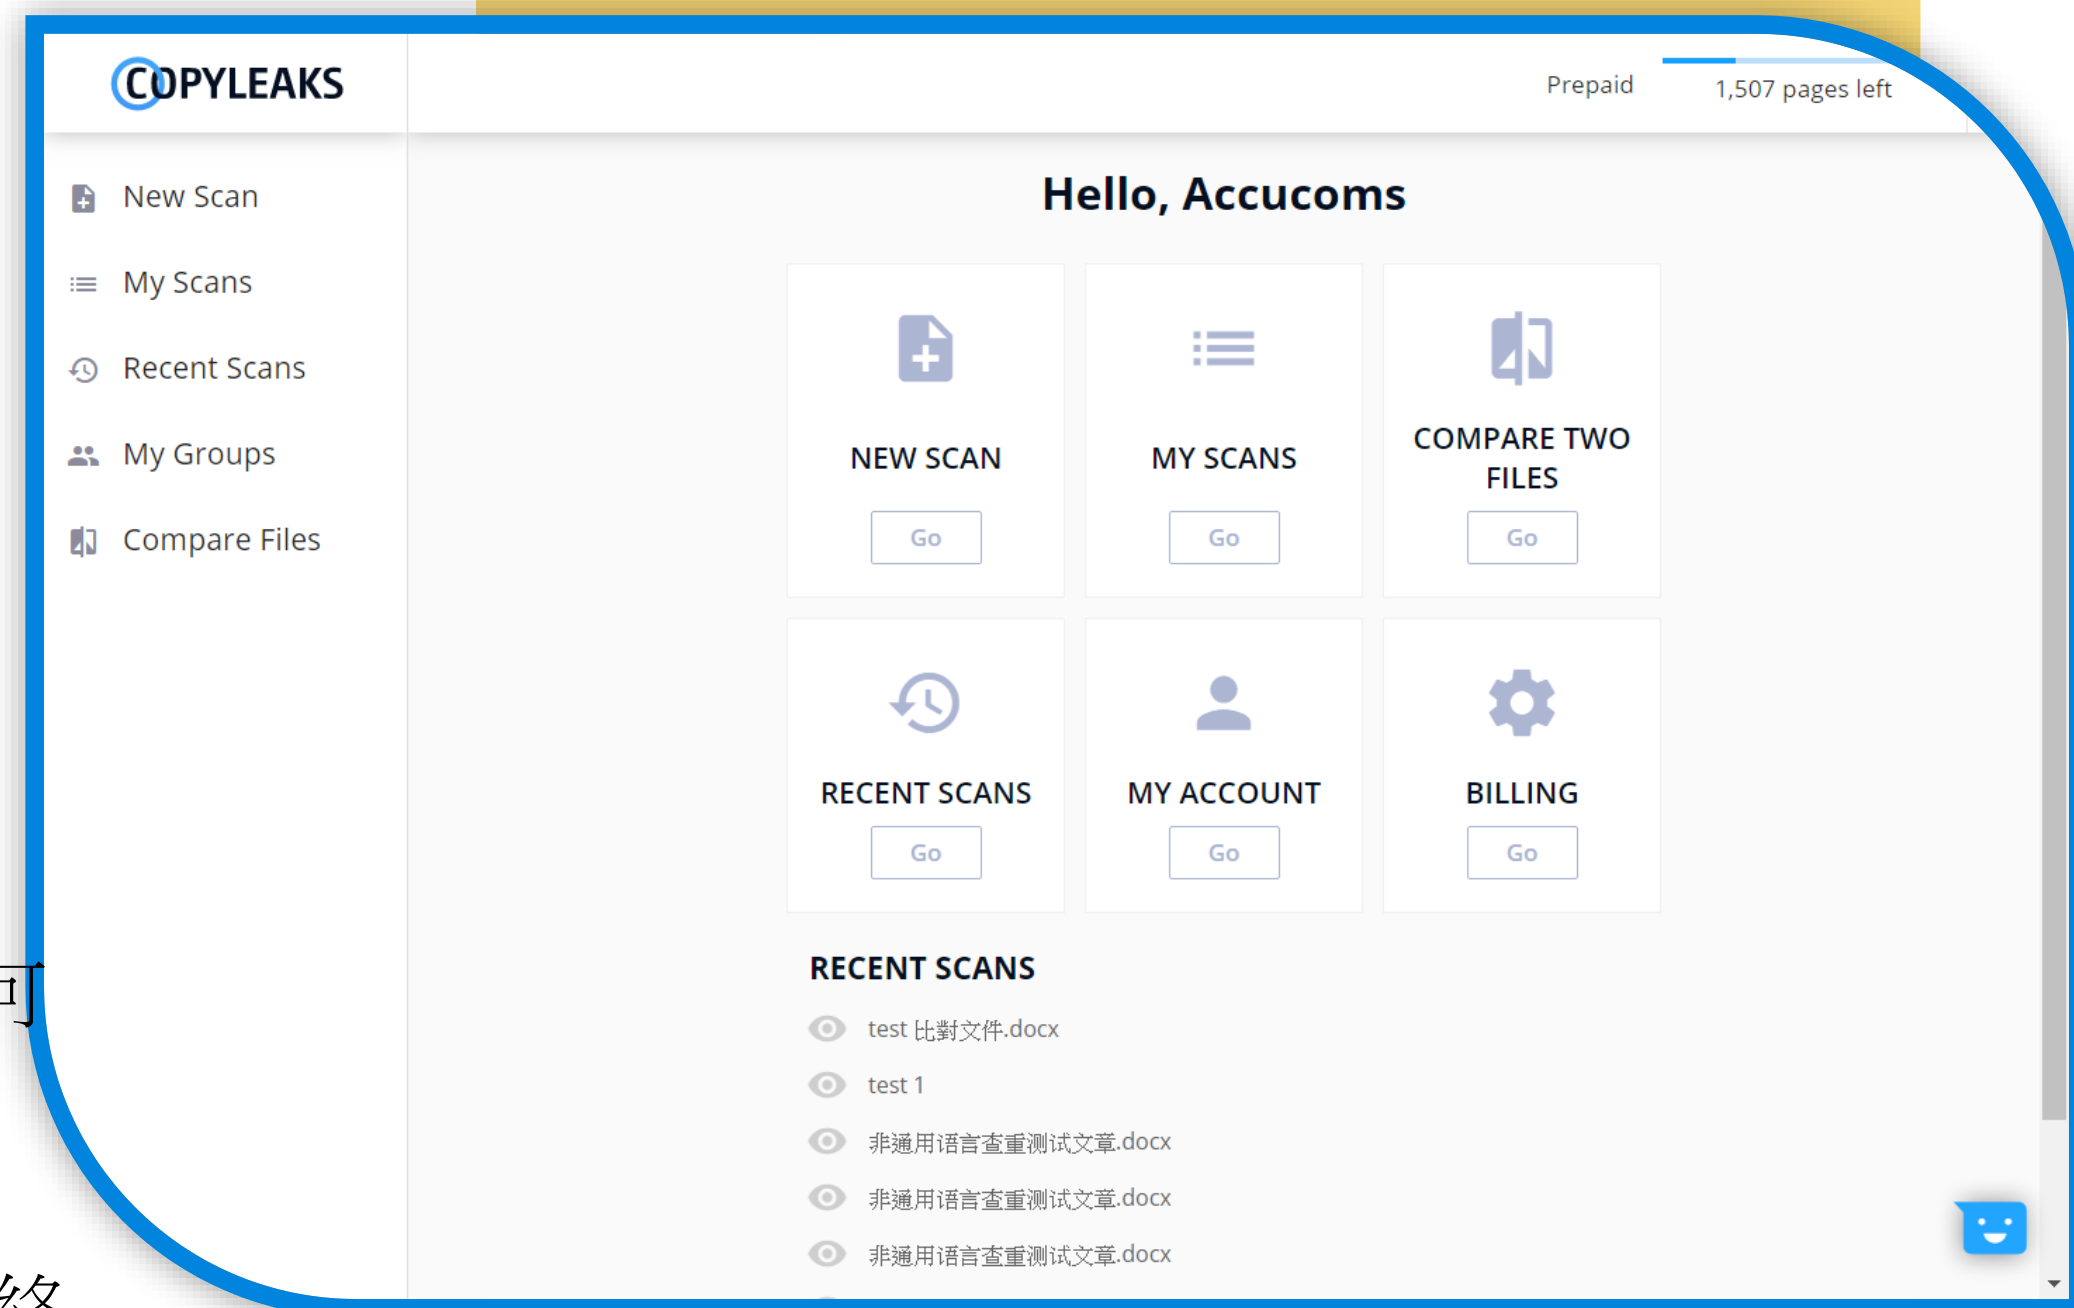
COPYLEAKS

Prepaid

1,507 pages left

New Scan

My Scans

Recent Scans

My Groups

Compare Files

Hello, Accucoms

NEW SCAN

Go

MY SCANS

Go

COMPARE TWO FILES

Go

RECENT SCANS

Go

MY ACCOUNT

Go

BILLING

Go

RECENT SCANS

test 比對文件.docx

test 1

非通用语言查重测试文章.docx

非通用语言查重测试文章.docx

非通用语言查重测试文章.docx